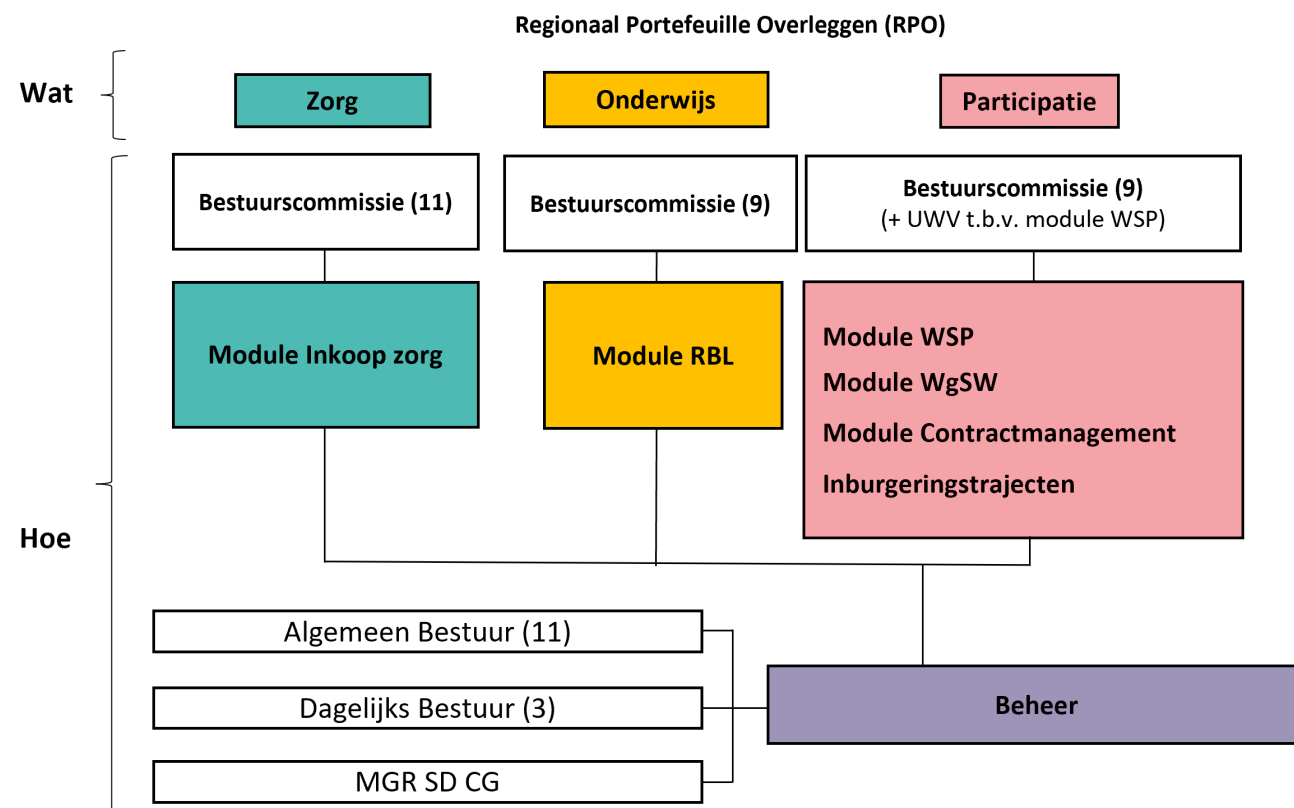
Regionaal Portefeuille Overleggen (RPO)

Wat

Zorg

Onderwijs

Participatie

Bestuurscommissie (11)

Bestuurscommissie (9)

Bestuurscommissie (9)
(+ UWV t.b.v. module WSP)

Module Inkoop zorg

Module RBL

Module WSP
Module WgSW
Module Contractmanagement
Inburgeringstrajecten

Hoe

Algemeen Bestuur (11)

Dagelijks Bestuur (3)

MGR SD CG

Beheer